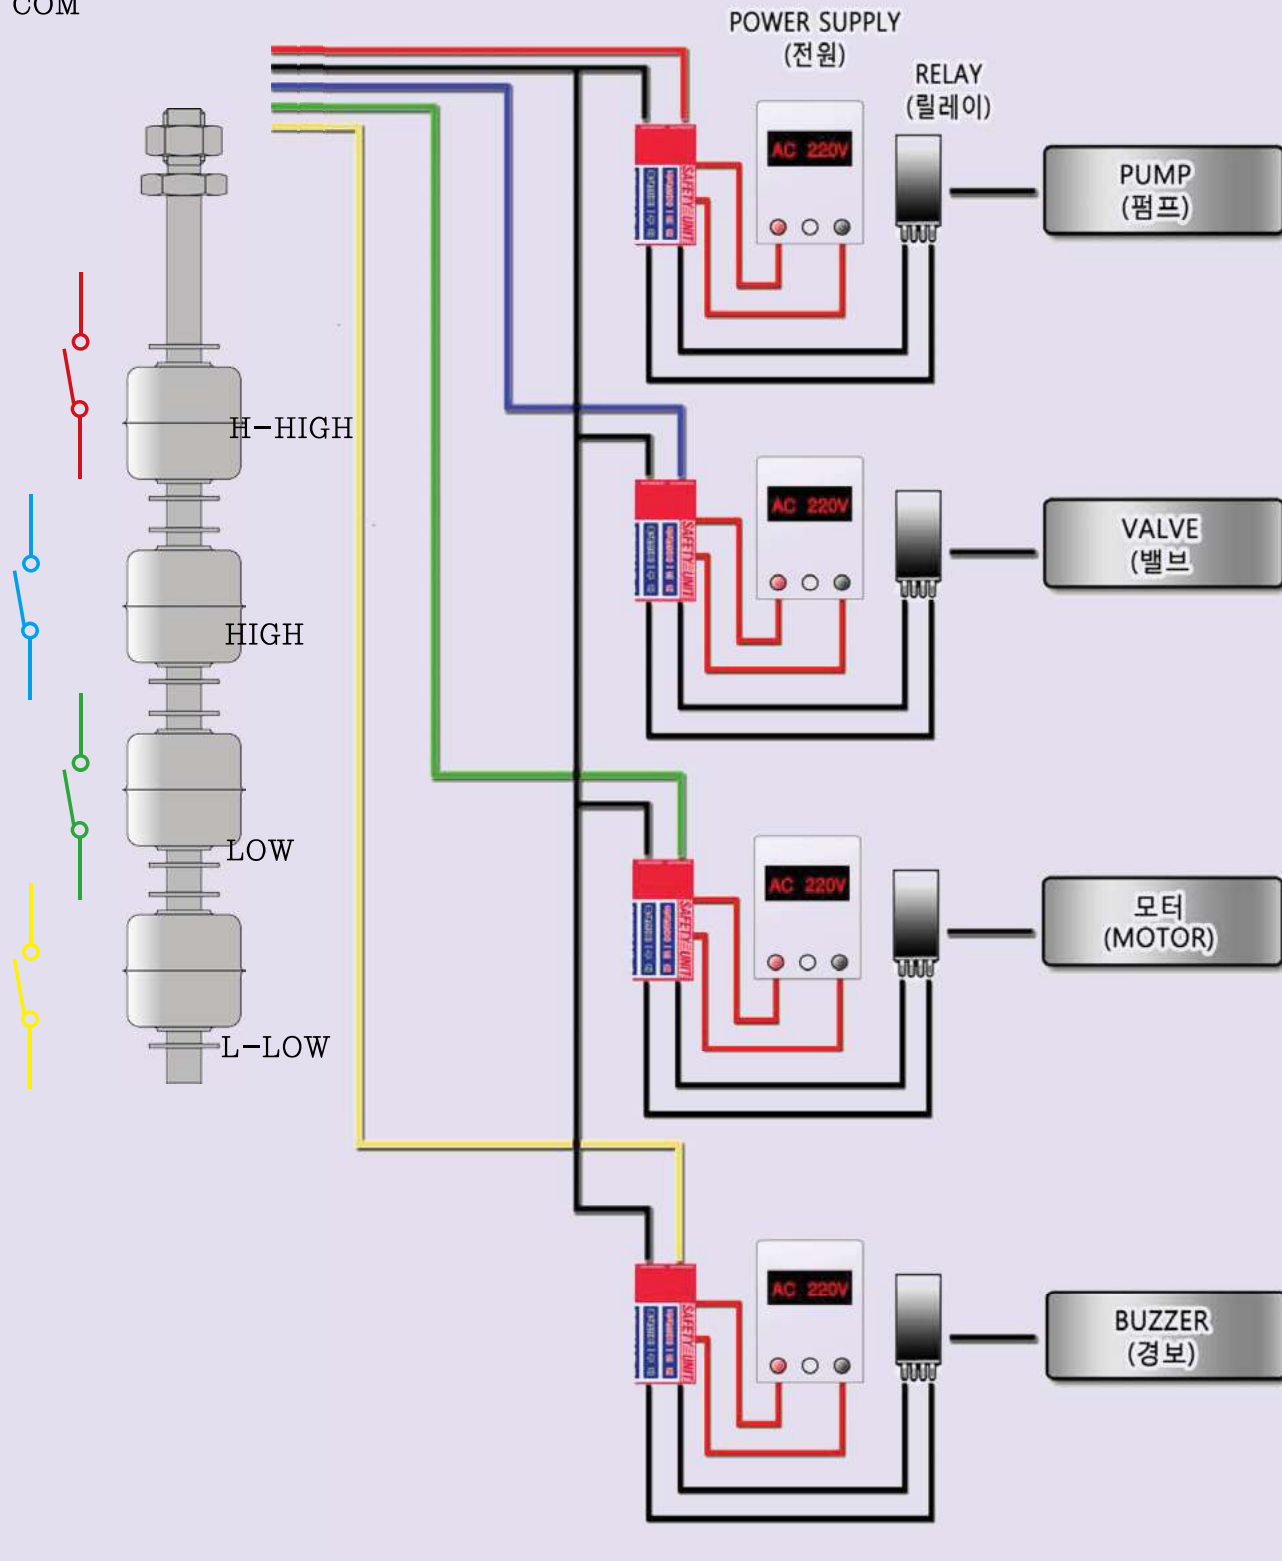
COM

POWER SUPPLY
(전원)

RELAY
(릴레이)

AC 220V

SAFETY UNIT

PUMP
(펌프)

H-HIGH

AC 220V

SAFETY UNIT

VALVE
(밸브)

HIGH

AC 220V

SAFETY UNIT

모터
(MOTOR)

LOW

L-LOW

AC 220V

SAFETY UNIT

BUZZER
(경보)